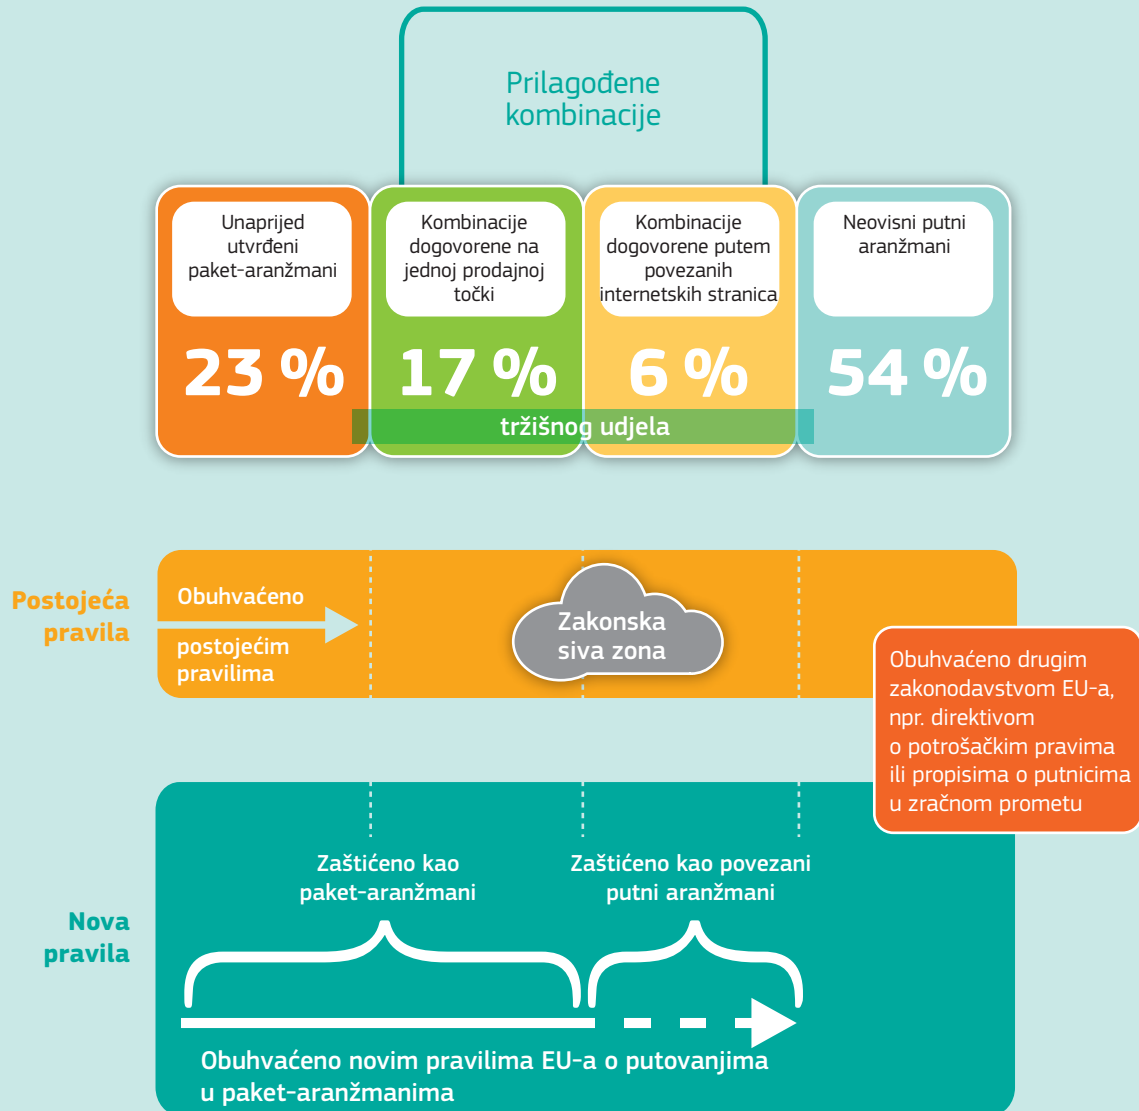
Prilagođene kombinacije

Unaprijed utvrđeni paket-aranžmani

23 %

Kombinacije dogovorene na jednoj prodajnoj točki

17 %

Kombinacije dogovorene putem povezanih internetskih stranica

6 %

Neovisni putni aranžmani

54 %

tržišnog udjela

Postojeća pravila

Obuhvaćeno postojećim pravilima

Zakonska siva zona

Obuhvaćeno drugim zakonodavstvom EU-a, npr. direktivom o potrošačkim pravima ili propisima o putnicima u zračnom prometu

Nova pravila

Zaštićeno kao paket-aranžmani

Zaštićeno kao povezani putni aranžmani

Obuhvaćeno novim pravilima EU-a o putovanjima u paket-aranžmanima